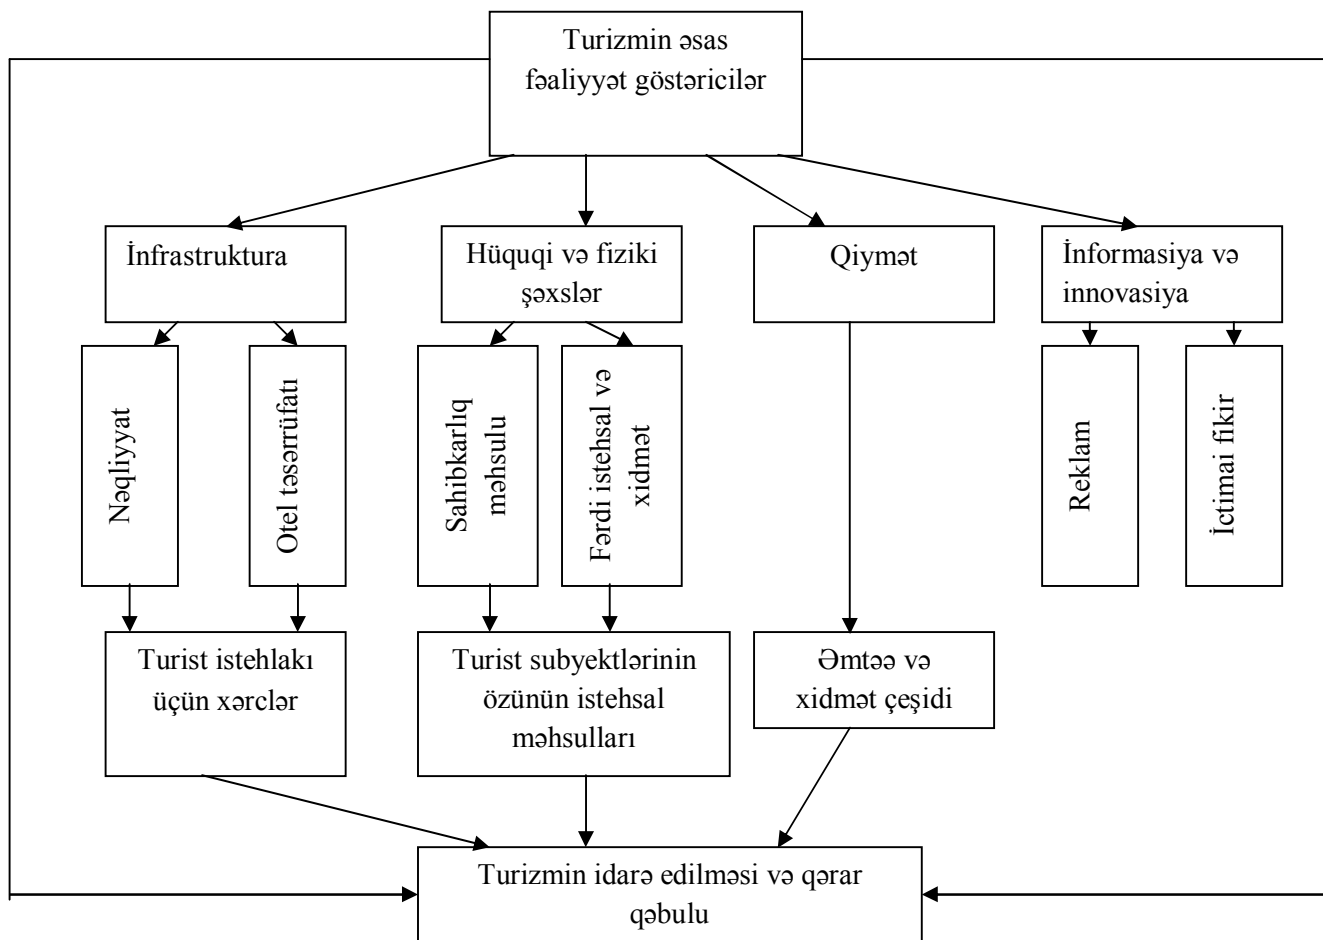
Turizmin əsas fəaliyyət göstəricilər

İnfrastruktura

Hüquqi və fiziki şəxslər

Qiymət

İnformasiya və innovasiya

Nəqliyyat

Otel təsərrüfatı

Sahibkarlıq məhsulu

Fərdi istehsal və xidmət

Reklam

İctimai fikir

Turist istehlakı üçün xərclər

Turist subyektlərinin özünün istehsal məhsulları

Əmtəə və xidmət çeşidi

Turizmin idarə edilməsi və qərar qəbulu